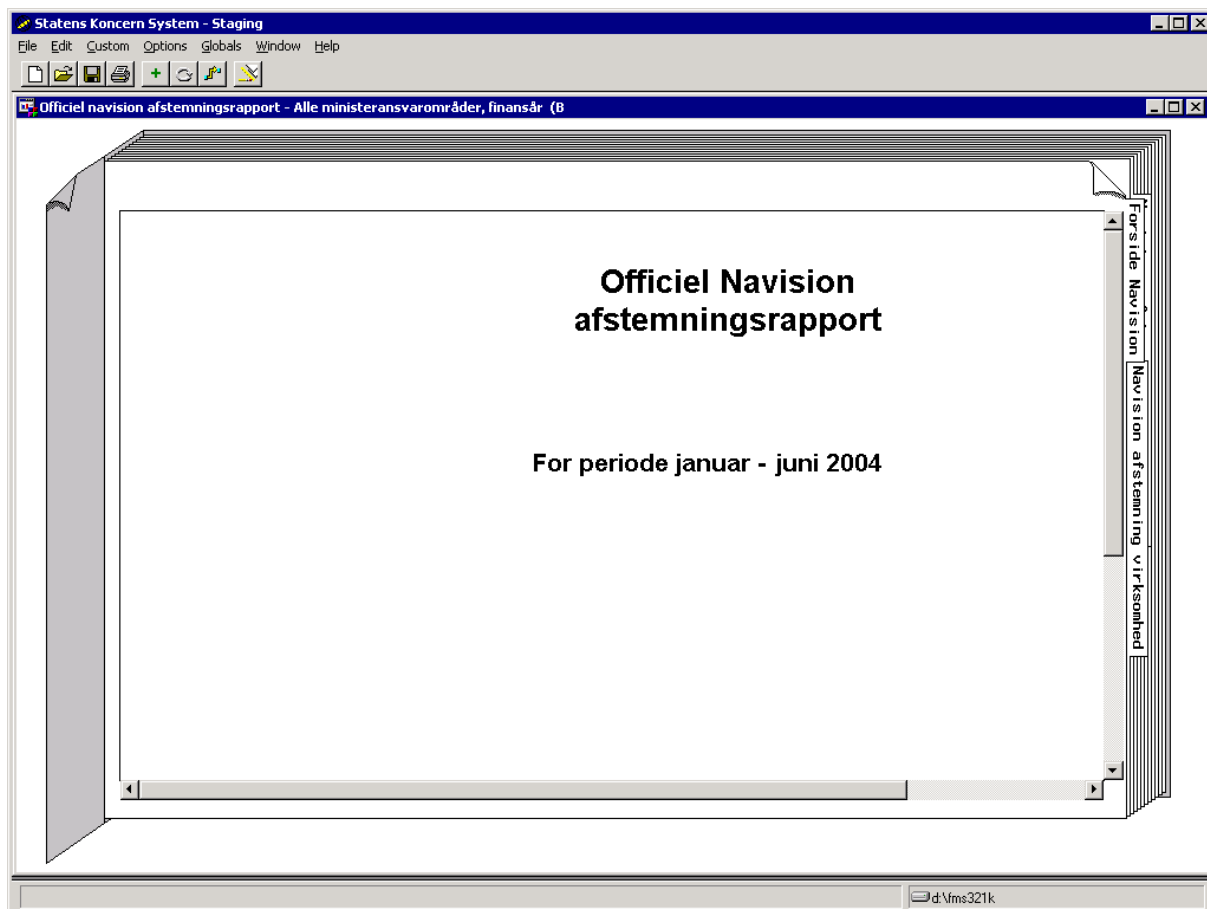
Statens Koncern System - Staging

File Edit Custom Options Globals Window Help

Officiel navision afstemningsrapport - Alle ministeransvarområder, finansår (B

Officiel Navision afstemningsrapport

For periode januar - juni 2004

Forside Navision

Navision afstemning virksomhed

d:\fms321k